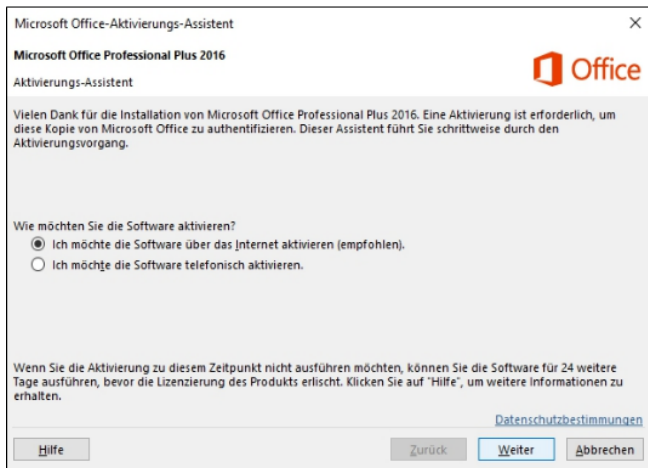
Microsoft Office-Aktivierungs-Assistent

×

Microsoft Office Professional Plus 2016

Aktivierungs-Assistent

Office

Vielen Dank für die Installation von Microsoft Office Professional Plus 2016. Eine Aktivierung ist erforderlich, um diese Kopie von Microsoft Office zu authentifizieren. Dieser Assistent führt Sie schrittweise durch den Aktivierungsvorgang.

Wie möchten Sie die Software aktivieren?

Ich möchte die Software über das Internet aktivieren (empfohlen).

Ich möchte die Software telefonisch aktivieren.

Wenn Sie die Aktivierung zu diesem Zeitpunkt nicht ausführen möchten, können Sie die Software für 24 weitere Tage ausführen, bevor die Lizenzierung des Produkts erlischt. Klicken Sie auf "Hilfe", um weitere Informationen zu erhalten.

Datenschutzbestimmungen

Hilfe

Zurück

Weiter

Abbrechen